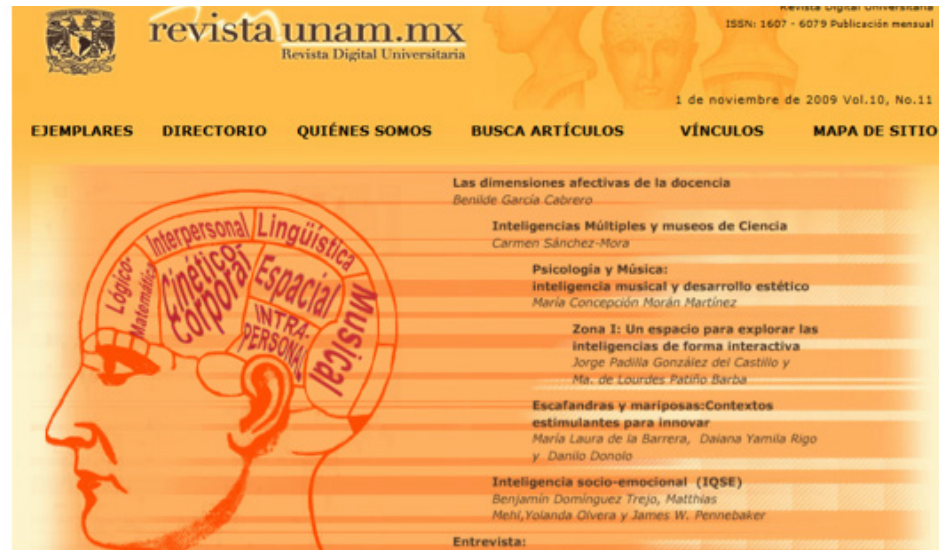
revista unam.mx
Revista Digital Universitaria

Revista Digital Universitaria
ISSN: 1607 - 6079 Publicación mensual

1 de noviembre de 2009 Vol.10, No.11

EJEMPLARES DIRECTORIO QUIÉNES SOMOS BUSCA ARTÍCULOS VÍNCULOS MAPA DE SITIO

Interpersonal
Lingüística
Lógico-Matemática
Cinético-Corporal
Espacial
Intra-Personal
Musical

Las dimensiones afectivas de la docencia
Benilde García Cabrero

Inteligencias Múltiples y museos de Ciencia
Carmen Sánchez-Mora

Psicología y Música: inteligencia musical y desarrollo estético
María Concepción Morán Martínez

Zona I: Un espacio para explorar las inteligencias de forma interactiva
Jorge Padilla González del Castillo y Ma. de Lourdes Patiño Barba

Escafandras y mariposas:Contextos estimulantes para innovar
María Laura de la Barrera, Daiana Yamila Rigo y Danilo Donolo

Inteligencia socio-emocional (IQSE)
Benjamín Domínguez Trejo, Matthias Mehl,Yolanda Olvera y James W. Pennebaker

Entrevista: